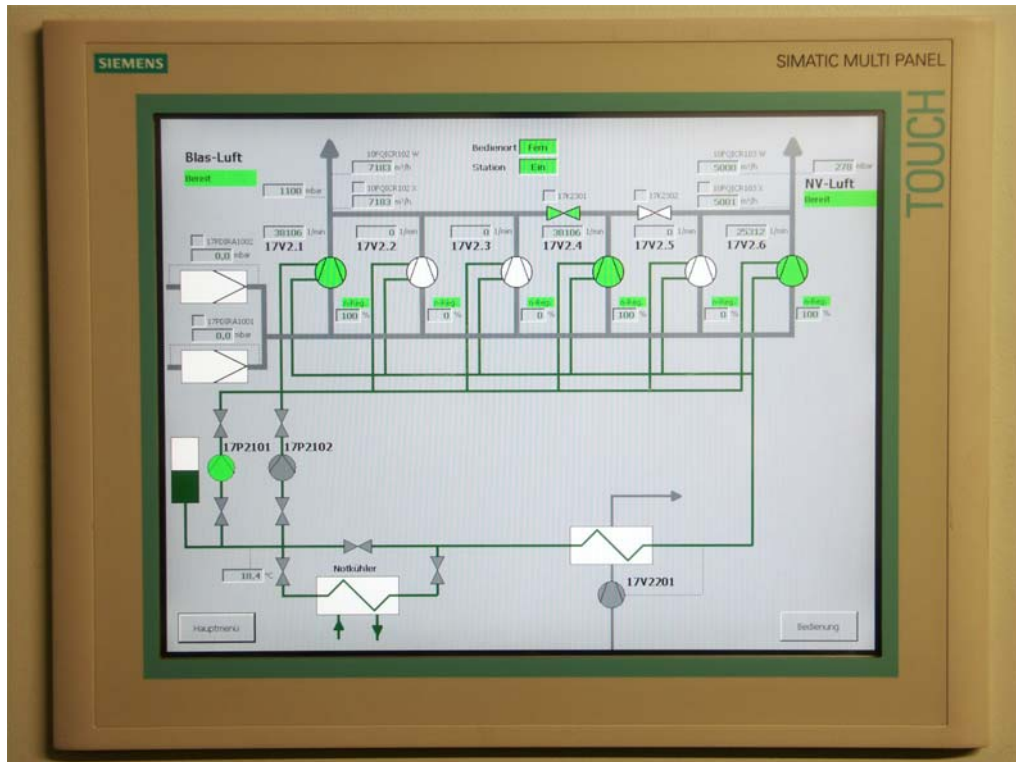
SIEMENS

SIMATIC MULTI PANEL

TOUCH

Blas-Luft
Bereit

Bedienort Fern
Station Ein

10FQICR102 W
7183 m³/h
1100 mbar
10FQICR102 X
7183 m³/h

17R2301
17R2302

10FQICR103 W
5000 m³/h
278 mbar
10FQICR103 X
5001 m³/h

NV-Luft
Bereit

17PDIRA1002
0,0 mbar

30106 1/min
17V2.1
0 1/min
17V2.2
0 1/min
17V2.3
30106 1/min
17V2.4
0 1/min
17V2.5
25312 1/min
17V2.6

n-Reg.
100 %
n-Reg.
0 %
n-Reg.
0 %
n-Reg.
100 %
n-Reg.
0 %
n-Reg.
100 %

17PDIRA1001
0,0 mbar

17P2101
17P2102

10,4 °C
Notkühler

17V2201

Hauptmenü
Bedienung